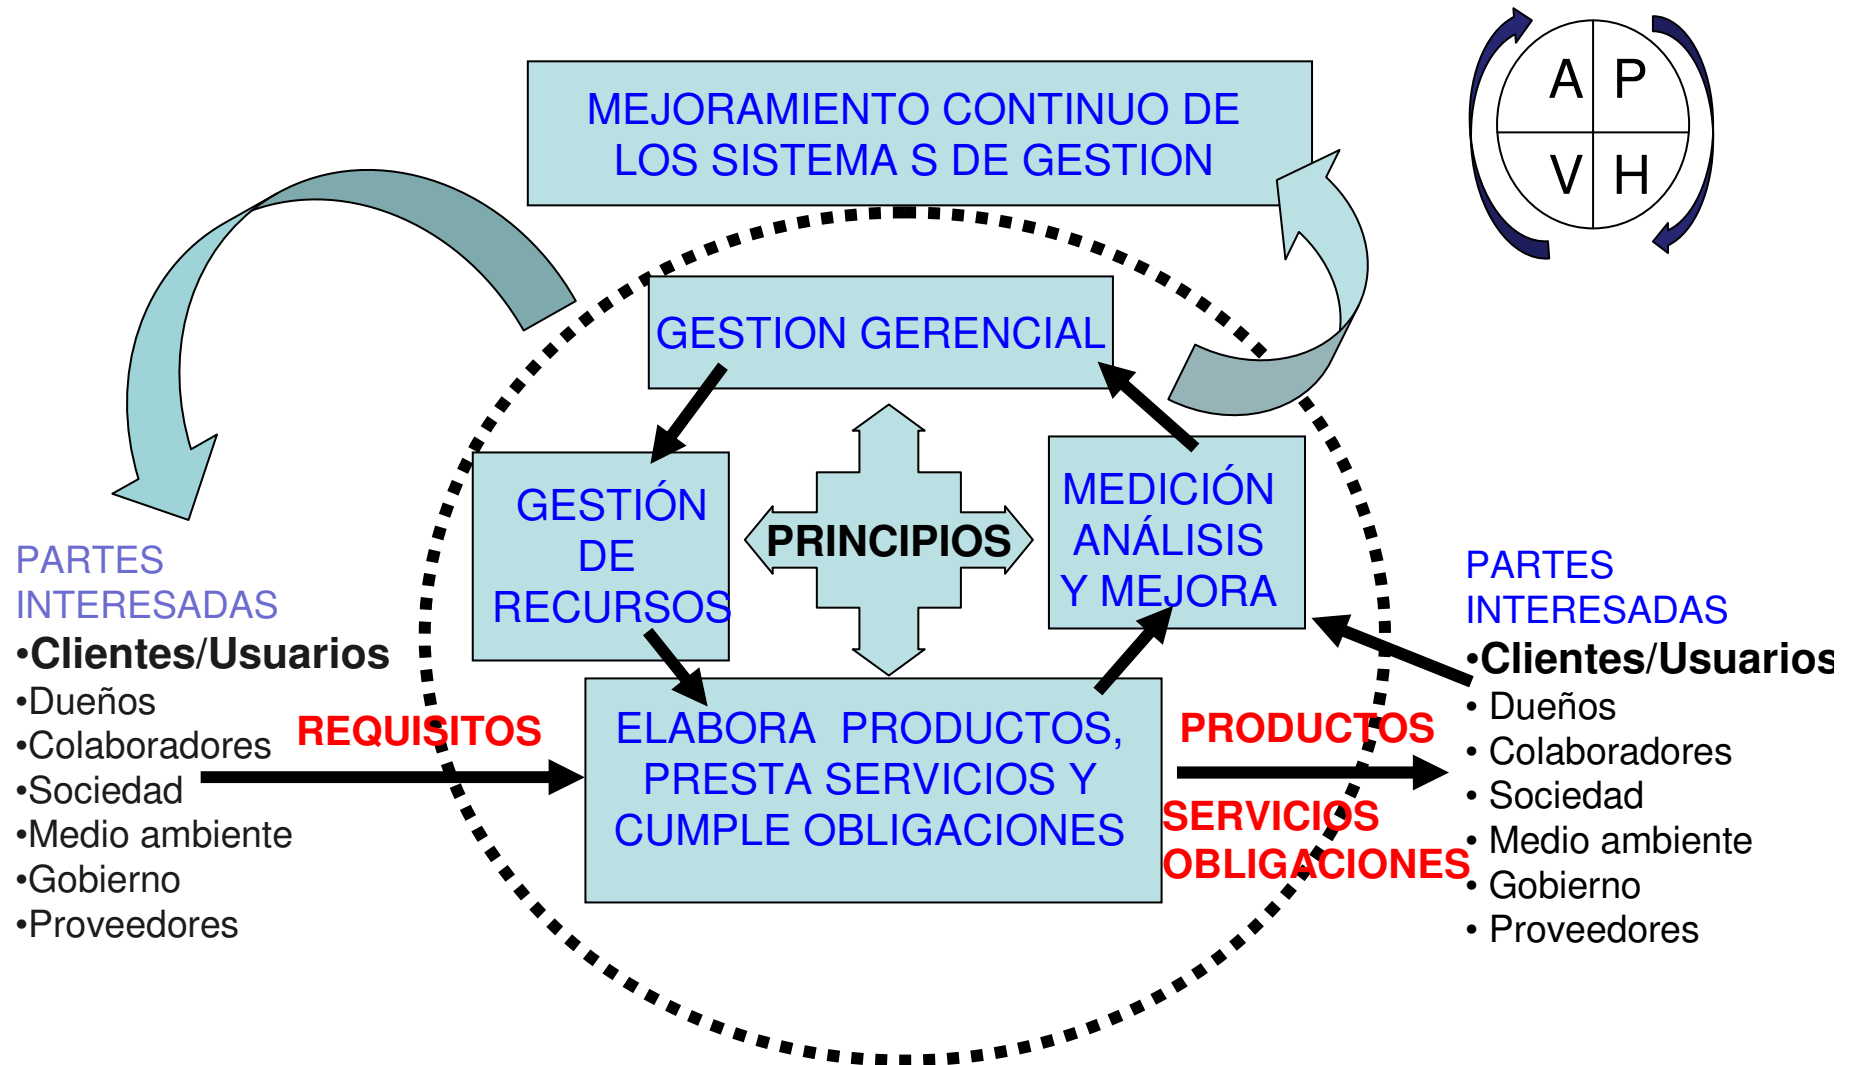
A P
V H

MEJORAMIENTO CONTINUO DE LOS SISTEMA S DE GESTION

GESTION GERENCIAL

GESTIÓN DE RECURSOS

PRINCIPIOS

MEDICIÓN ANÁLISIS Y MEJORA

PARTES INTERESADAS
•Clientes/Usuarios
•Dueños
•Colaboradores
•Sociedad
•Medio ambiente
•Gobierno
•Proveedores

REQUISITOS

ELABORA PRODUCTOS, PRESTA SERVICIOS Y CUMPLE OBLIGACIONES

PRODUCTOS
SERVICIOS
OBLIGACIONES

PARTES INTERESADAS
•Clientes/Usuarios
• Dueños
• Colaboradores
• Sociedad
• Medio ambiente
• Gobierno
• Proveedores